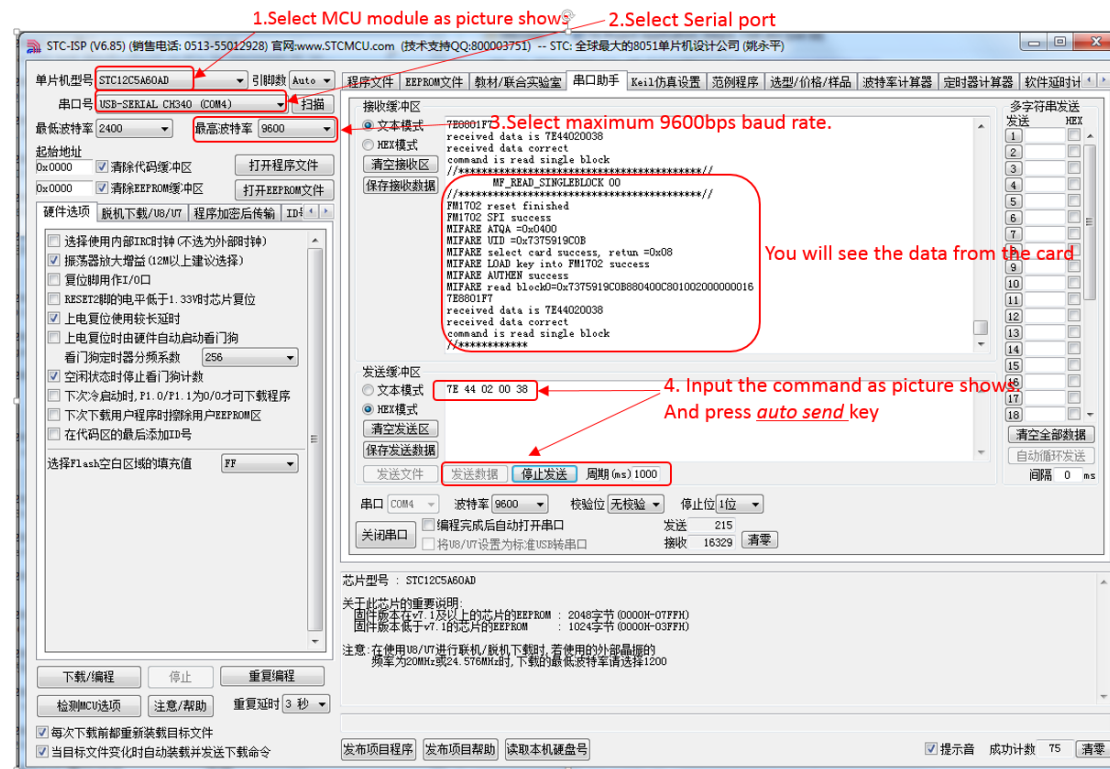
1.Select MCU module as picture shows
2.Select Serial port

STC-ISP (V6.85) (销售电话: 0513-55012928) 官网:www.STCMCU.com (技术支持QQ:800003751) -- STC: 全球最大的8051单片机设计公司 (姚永平)

单片机型号 STC12C5A60AD 引脚数 Auto
串口号 USB-SERIAL CH340 (COM4) 扫描
最低波特率 2400 最高波特率 9600
起始地址
0x0000 清除代码缓冲区 打开程序文件
0x0000 清除EEPROM缓冲区 打开EEPROM文件
硬件选项 脱机下载/U8/U7 程序加密后传输 ID号
选择使用内部IRC时钟(不选为外部时钟)
振荡器放大增益(12M以上建议选择)
复位脚用作I/O口
RESET2脚的电平低于1.33V时芯片复位
上电复位使用较长延时
上电复位时由硬件自动启动看门狗
看门狗定时器分频系数 256
空闲状态时停止看门狗计数
下次冷启动时,P1.0/P1.1为0/0才可下载程序
下次下载用户程序时擦除用户EEPROM区
在代码区的最后添加ID号
选择Flash空白区域的填充值 FF
下载/编程 停止 重复编程
检测MCU选项 注意/帮助 重复延时 3 秒
每次下载前都重新装载目标文件
当目标文件变化时自动装载并发送下载命令

程序文件 EEPROM文件 教材/联合实验室 串口助手 Keil仿真设置 范例程序 选型/价格/样品 波特率计算器 定时器计算器 软件延时计

接收缓冲区
文本模式
HEX模式
清空接收区
保存接收数据

3.Select maximum 9600bps baud rate.

7E8801F7
received data is 7E44020038
received data correct
command is read single block
//***********************************//
MF_READ_SINGLEBLOCK OO
//***********************************//
FM1702 reset finished
FM1702 SPI success
MIFARE ATQA =0x0400
MIFARE UID =0x7375919C0B
MIFARE select card success, retun =0x08
MIFARE LOAD key into FM1702 success
MIFARE AUTHEN success
MIFARE read block0=0x7375919C0B880400C801002000000016
7E8801F7
received data is 7E44020038
received data correct
command is read single block
//************

You will see the data from the card

发送缓冲区
文本模式 7E 44 02 00 38
HEX模式
清空发送区
保存发送数据

4. Input the command as picture shows
And press auto send key

发送文件 发送数据 停止发送 周期(ms) 1000
串口 COM4 波特率 9600 校验位 无校验 停止位 1位
关闭串口 编程完成后自动打开串口
将U8/U7设置为标准USB转串口
发送 215
接收 16329 清零

多字符串发送
发送 HEX
1 2 3 4 5 6 7 8 9 10 11 12 13 14 15 16 17 18
清空全部数据
自动循环发送
间隔 0 ms

芯片型号 : STC12C5A60AD
关于此芯片的重要说明:
固件版本在v7.1及以上的芯片的EEPROM : 2048字节 (0000H-07FFH)
固件版本低于v7.1的芯片的EEPROM : 1024字节 (0000H-03FFH)
注意:在使用U8/U7进行联机/脱机下载时,若使用的外部晶振频率为20MHz或24.576MHz时,下载的最低波特率请选择1200

发布项目程序 发布项目帮助 读取本机硬盘号 提示音 成功计数 75 清零